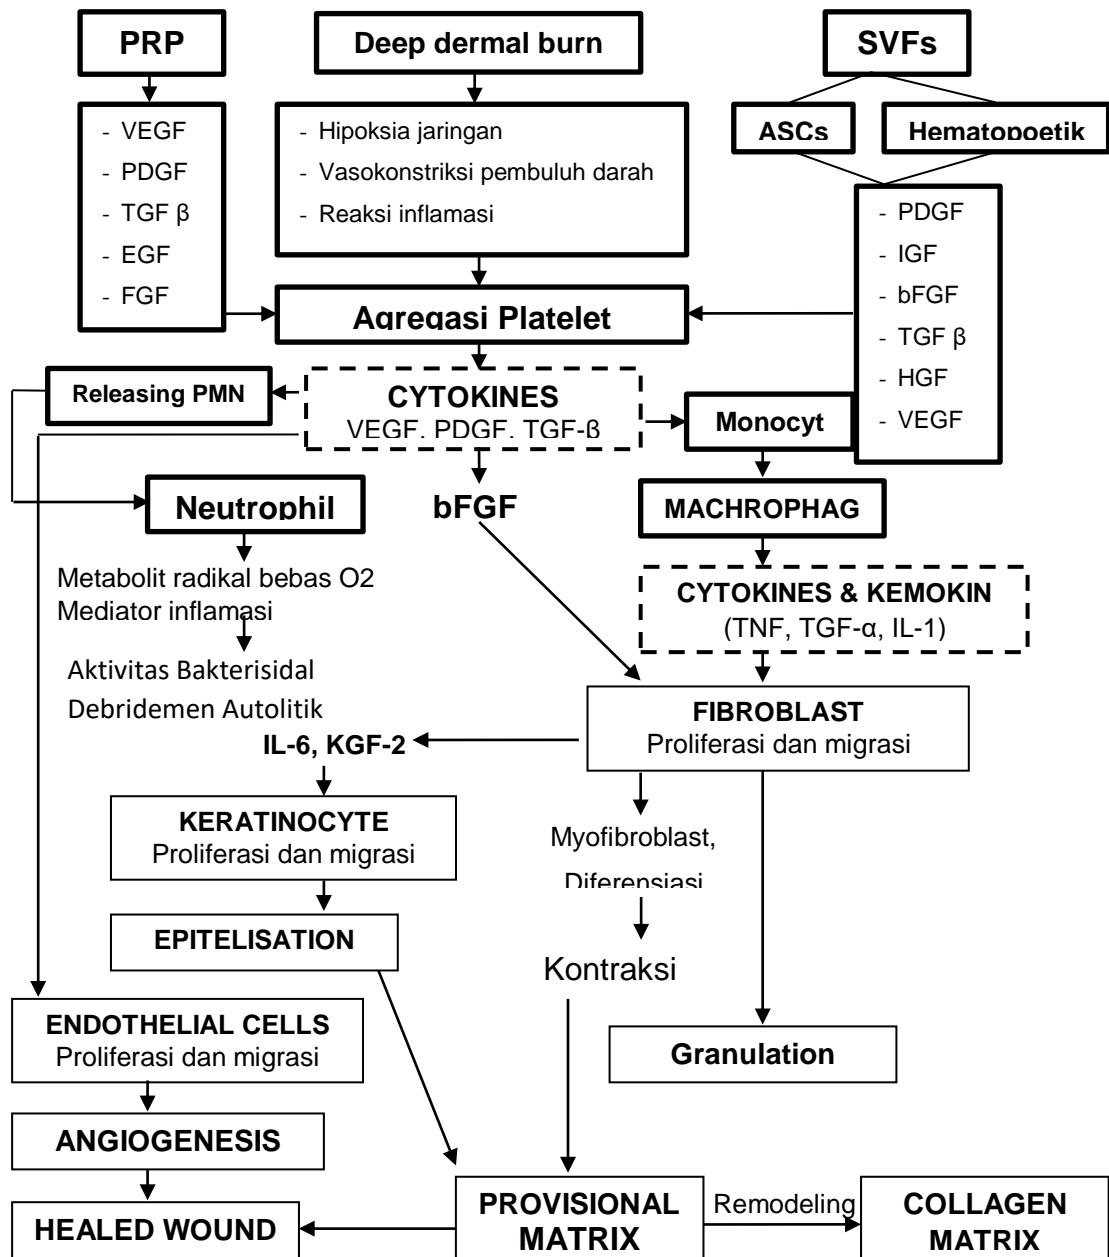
PRP

Deep dermal burn

SVFs

- VEGF
- PDGF
- TGF β
- EGF
- FGF

- Hipoksia jaringan
- Vasokonstriksi pembuluh darah
- Reaksi inflamasi

ASCs

Hematopoetik

- PDGF
- IGF
- bFGF
- TGF β
- HGF
- VEGF

Agregasi Platelet

Releasing PMN

CYTOKINES
VEGF, PDGF, TGF-β

Monocyt

Neutrophil

bFGF

MACHROPHAG

Metabolit radikal bebas O2
Mediator inflamasi

CYTOKINES & KEMOKIN
(TNF, TGF-α, IL-1)

Aktivitas Bakterisidal
Debridemen Autolitik

FIBROBLAST
Proliferasi dan migrasi

IL-6, KGF-2

KERATINOCYTE
Proliferasi dan migrasi

Myofibroblast,
Diferensiasi

EPITELISATION

Kontraksi

ENDOTHELIAL CELLS
Proliferasi dan migrasi

Granulation

ANGIOGENESIS

HEALED WOUND

PROVISIONAL MATRIX

Remodeling

COLLAGEN MATRIX